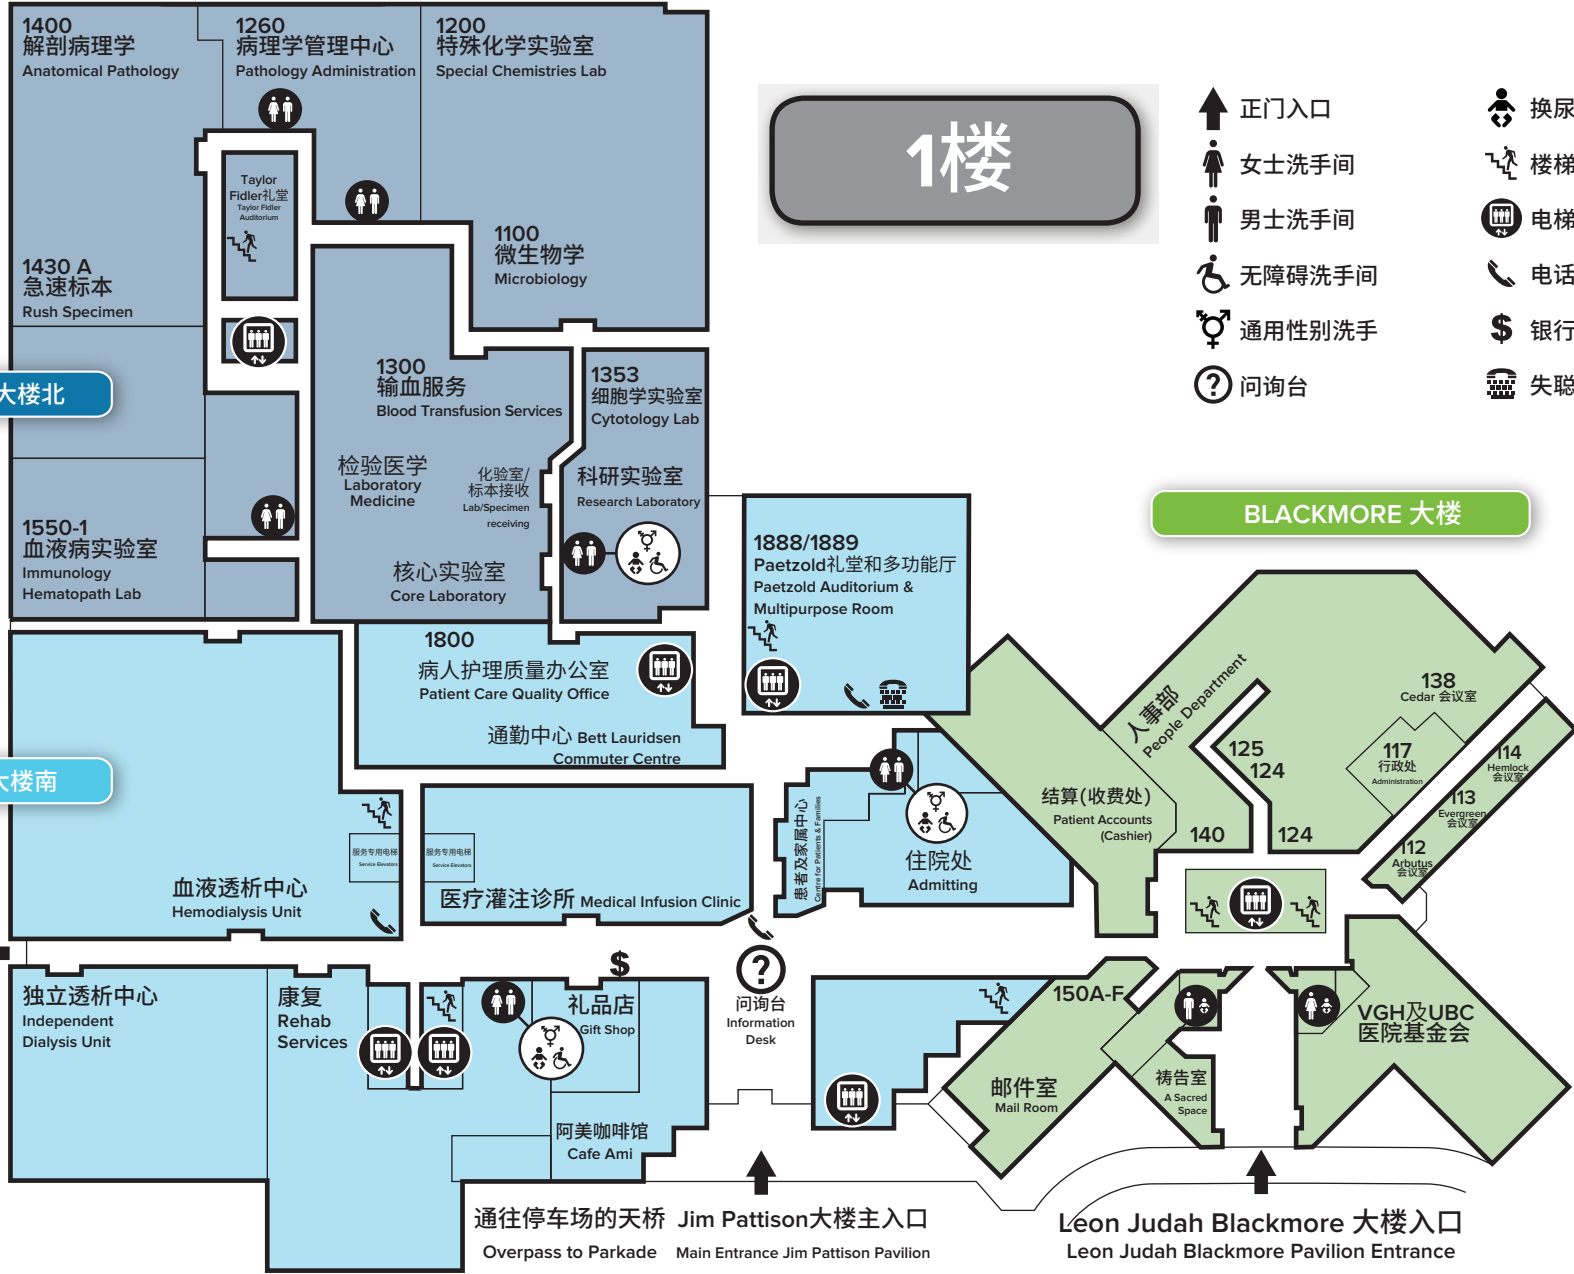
1400
解剖病理学
Anatomical Pathology

1260
病理学管理中心
Pathology Administration

1200
特殊化学实验室
Special Chemistries Lab

1楼

正门入口
女士洗手间
男士洗手间
无障碍洗手间
通用性别洗手
问询台

换尿
楼梯
电梯
电话
银行
失聪

Taylor Fidler礼堂
Taylor Fidler Auditorium

1430 A
急速标本
Rush Specimen

1100
微生物学
Microbiology

大楼北

1300
输血服务
Blood Transfusion Services

1353
细胞学实验室
Cytotology Lab

检验医学
Laboratory Medicine

化验室/标本接收
Lab/Specimen receiving

科研实验室
Research Laboratory

1550-1
血液病实验室
Immunology
Hematopath Lab

核心实验室
Core Laboratory

1888/1889
Paetzold礼堂和多功能厅
Paetzold Auditorium & Multipurpose Room

BLACKMORE 大楼

1800
病人护理质量办公室
Patient Care Quality Office

通勤中心 Bett Lauridsen Commuter Centre

大楼南

人事部
People Department

138
Cedar 会议室

125
124

117
行政处
Administration

114
Hemlock
会议室

113
Evergreen
会议室

112
Arbutus
会议室

结算(收费处)
Patient Accounts (Cashier)

140

124

患者及家属中心
Centre for Patients & Families

住院处
Admitting

服务专用电梯
Service Elevators

服务专用电梯
Service Elevators

血液透析中心
Hemodialysis Unit

医疗灌注诊所 Medical Infusion Clinic

独立透析中心
Independent Dialysis Unit

康复
Rehab Services

$

礼品店
Gift Shop

问询台
Information Desk

150A-F

邮件室
Mail Room

祷告室
A Sacred Space

VGH及UBC
医院基金会

阿美咖啡馆
Cafe Ami

通往停车场的天桥
Overpass to Parkade

Jim Pattison大楼主入口
Main Entrance Jim Pattison Pavilion

Leon Judah Blackmore 大楼入口
Leon Judah Blackmore Pavilion Entrance